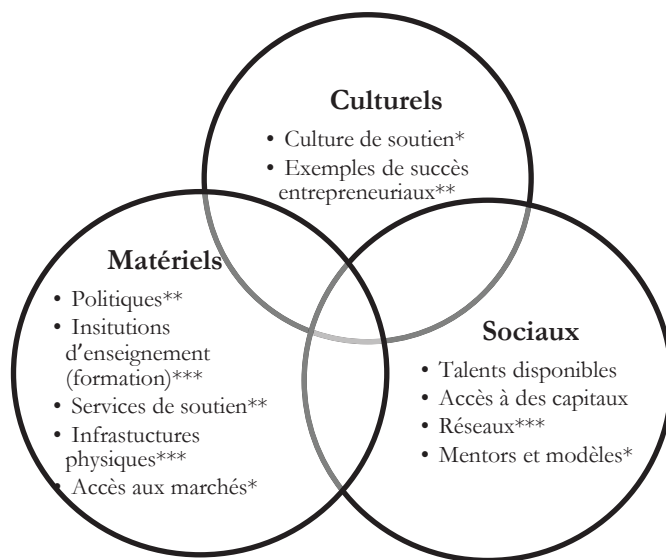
Culturels

• Culture de soutien*
• Exemples de succès entrepreneuriaux**

Matériels

• Politiques**
• Insitutions d'enseignement (formation)***
• Services de soutien**
• Infrastuctures physiques***
• Accès aux marchés*

Sociaux

• Talents disponibles
• Accès à des capitaux
• Réseaux***
• Mentors et modèles*